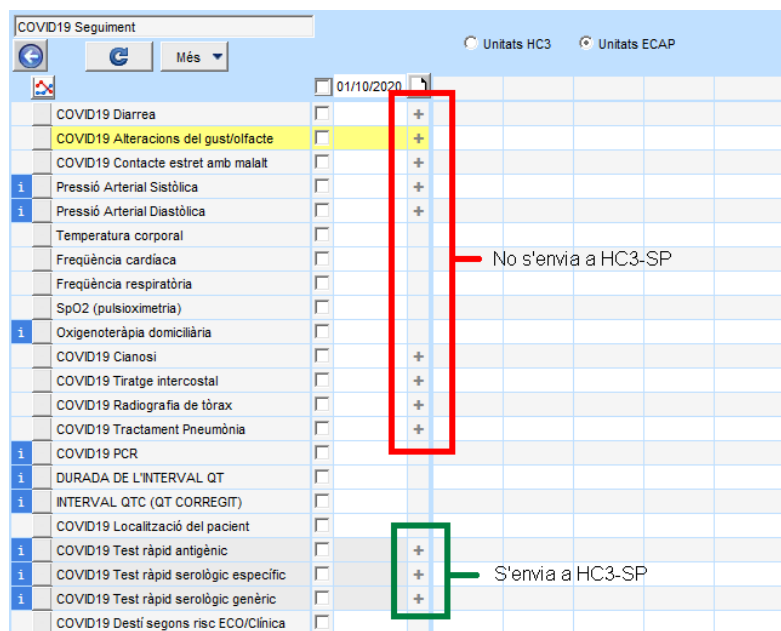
COVID19 Seguiment

Més

Unitats HC3 Unitats ECAP

01/10/2020

COVID19 Diarrea
COVID19 Alteracions del gust/olfacte
COVID19 Contacte estret amb malalt
i Pressió Arterial Sistòlica
i Pressió Arterial Diastòlica
Temperatura corporal
Freqüència cardíaca
Freqüència respiratòria
SpO2 (pulsioximetria)
i Oxigenoteràpia domiciliària
COVID19 Cianosi
COVID19 Tiratge intercostal
COVID19 Radiografia de tòrax
COVID19 Tractament Pneumònia
i COVID19 PCR
i DURADA DE L'INTERVAL QT
i INTERVAL QTC (QT CORREGIT)
COVID19 Localització del pacient
i COVID19 Test ràpid antigènic
i COVID19 Test ràpid serològic específic
i COVID19 Test ràpid serològic genèric
COVID19 Destí segons risc ECO/Clínica

No s'envia a HC3-SP

S'envia a HC3-SP